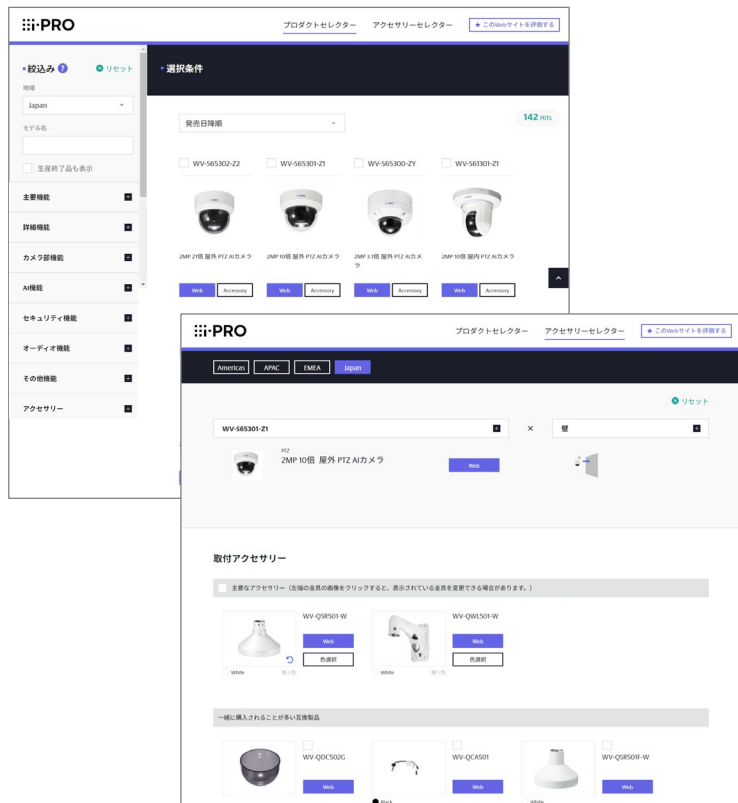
i-PRO

プロダクトセレクター　アクセサリーセレクター　★ このWebサイトを評価する

絞込み ? 　リセット

地域
Japan

モデル名

生産終了品も表示

主要機能
詳細機能
カメラ部機能
AI機能
セキュリティ機能
オーディオ機能
その他機能
アクセサリー

選択条件

発売日降順

142 Hits

WV-S65302-Z2
2MP 21倍 屋外 PTZ AIカメラ
Web　Accessory

WV-S65301-Z1
2MP 10倍 屋外 PTZ AIカメラ
Web　Accessory

WV-S65300-ZY
2MP 3.1倍 屋外 PTZ AIカメラ
Web　Accessory

WV-S61301-Z1
2MP 10倍 屋内 PTZ AIカメラ
Web　Accessory

i-PRO

プロダクトセレクター　アクセサリーセレクター　★ このWebサイトを評価する

Americas　APAC　EMEA　Japan

リセット

WV-S65301-Z1　×　壁

PTZ
2MP 10倍 屋外 PTZ AIカメラ
Web

取付アクセサリー

主要なアクセサリー（左端の金具の画像をクリックすると、表示されている金具を変更できる場合があります。）

WV-QSR501-W
Web
色選択
White

WV-QWL501-W
Web
色選択
White

一緒に購入されることが多い互換製品

WV-QDC502G
Web

WV-QCA501
Black

WV-QSR501F-W
Web
White